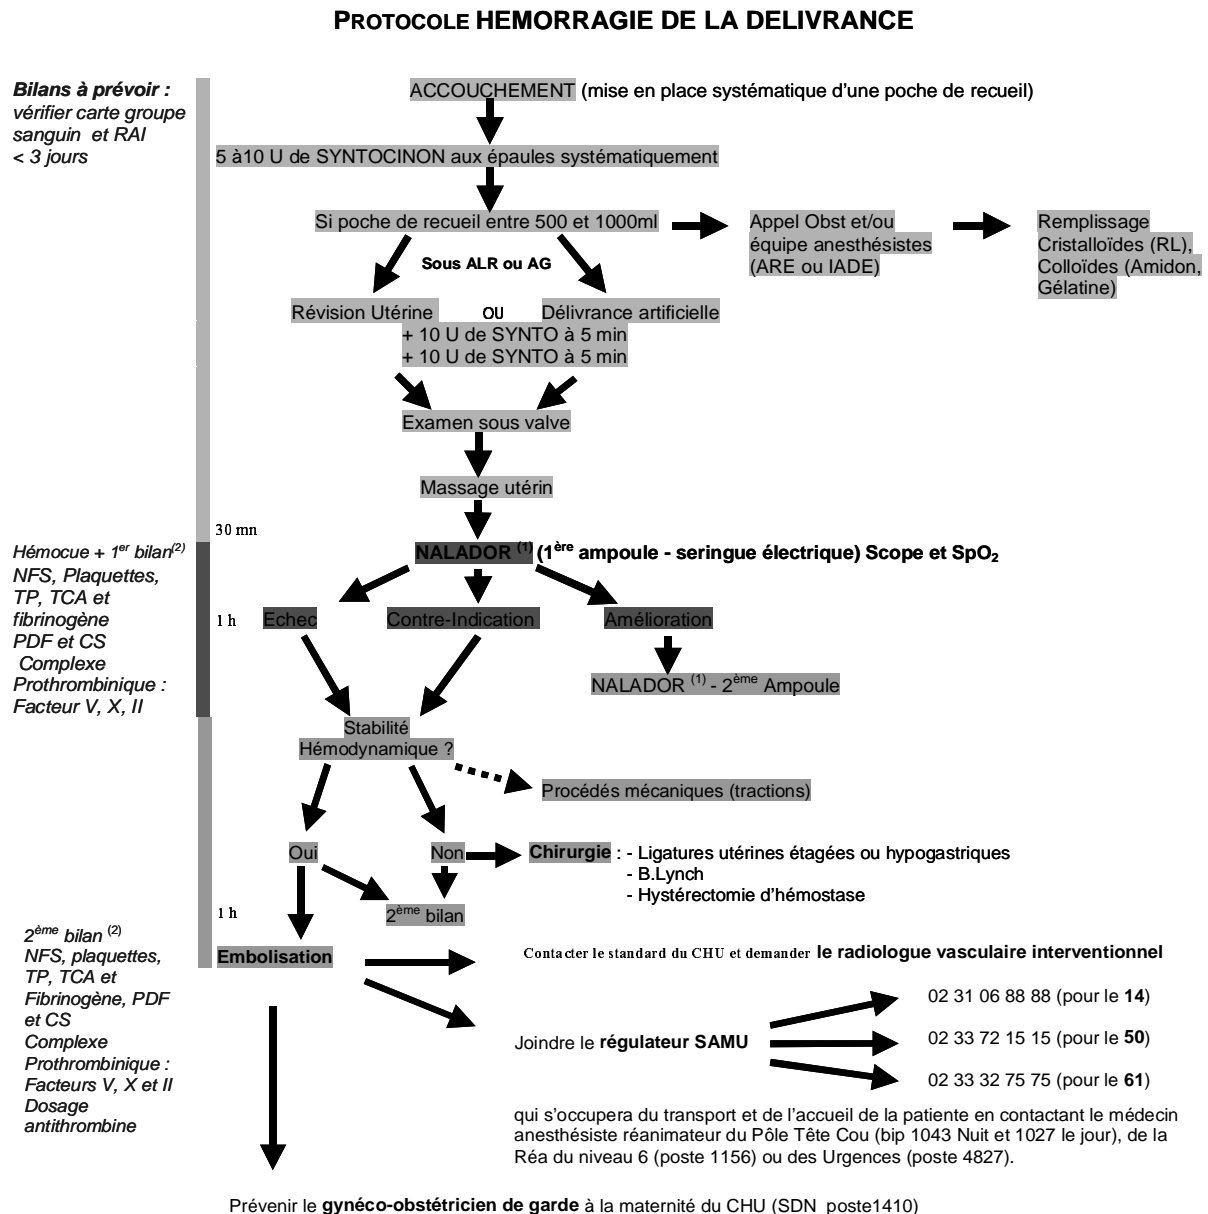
PROTOCOLE HEMORRAGIE DE LA DELIVRANCE

Bilans à prévoir : vérifier carte groupe sanguin et RAI < 3 jours

ACCOUCHEMENT (mise en place systématique d'une poche de recueil)

5 à10 U de SYNTOCINON aux épaules systématiquement

Si poche de recueil entre 500 et 1000ml

Appel Obst et/ou équipe anesthésistes (ARE ou IADE)

Remplissage Cristalloïdes (RL), Colloïdes (Amidon, Gélatine)

Sous ALR ou AG

Révision Utérine OU Délivrance artificielle
+ 10 U de SYNTO à 5 min
+ 10 U de SYNTO à 5 min

Examen sous valve

Massage utérin

30 mn

Hémocue + 1$^{er}$ bilan$^{(2)}$ NFS, Plaquettes, TP, TCA et fibrinogène PDF et CS Complexe Prothrombinique : Facteur V, X, II

NALADOR $^{(1)}$ (1$^{ère}$ ampoule - seringue électrique) Scope et $SpO_2$

1 h

Echec

Contre-Indication

Amélioration

NALADOR $^{(1)}$ - 2$^{ème}$ Ampoule

Stabilité Hémodynamique ?

Procédés mécaniques (tractions)

Oui

Non

Chirurgie : - Ligatures utérines étagées ou hypogastriques
- B.Lynch
- Hystérectomie d'hémostase

1 h

2$^{ème}$ bilan

2$^{ème}$ bilan $^{(2)}$ NFS, plaquettes, TP, TCA et Fibrinogène, PDF et CS Complexe Prothrombinique : Facteurs V, X et II Dosage antithrombine

Embolisation

Contacter le standard du CHU et demander le radiologue vasculaire interventionnel

Joindre le régulateur SAMU

02 31 06 88 88 (pour le 14)

02 33 72 15 15 (pour le 50)

02 33 32 75 75 (pour le 61)

qui s'occupera du transport et de l'accueil de la patiente en contactant le médecin anesthésiste réanimateur du Pôle Tête Cou (bip 1043 Nuit et 1027 le jour), de la Réa du niveau 6 (poste 1156) ou des Urgences (poste 4827).

Prévenir le gynéco-obstétricien de garde à la maternité du CHU (SDN poste1410)